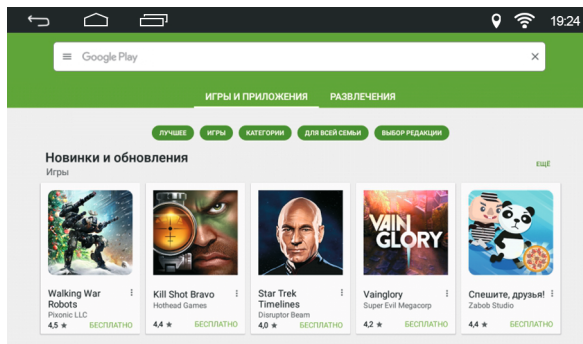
19:24

Google Play

ИГРЫ И ПРИЛОЖЕНИЯ
РАЗВЛЕЧЕНИЯ

ЛУЧШЕЕ
ИГРЫ
КАТЕГОРИИ
ДЛЯ ВСЕЙ СЕМЬИ
ВЫБОР РЕДАКЦИИ

Новинки и обновления
Игры
ЕЩЁ

Walking War Robots
Pixonic LLC
4,5 ★ БЕСПЛАТНО

Kill Shot Bravo
Hothead Games
4,4 ★ БЕСПЛАТНО

Star Trek Timelines
Disruptor Beam
4,0 ★ БЕСПЛАТНО

VAIN GLORY

Vainglory
Super Evil Megacorp
4,2 ★ БЕСПЛАТНО

Спешите, друзья!
Zabob Studio
4,4 ★ БЕСПЛАТНО